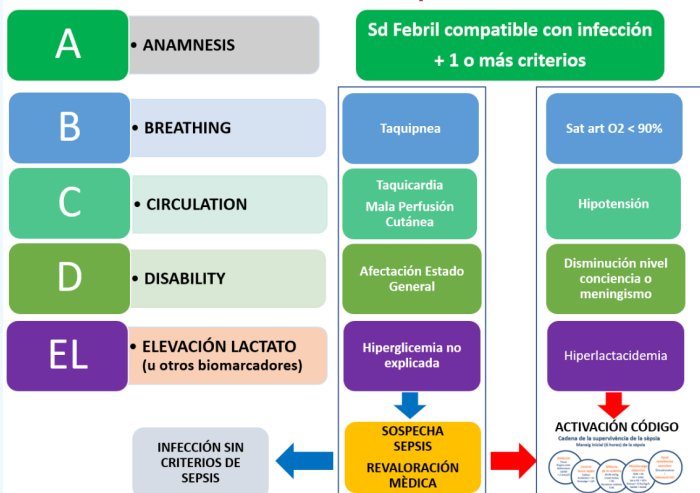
A
• ANAMNESIS

Sd Febril compatible con infección
+ 1 o más criterios

B
• BREATHING

C
• CIRCULATION

D
• DISABILITY

EL
• ELEVACIÓN LACTATO
(u otros biomarcadores)

Taquipnea

Taquicardia
Mala Perfusión Cutánea

Afectación Estado General

Hiperglicemia no explicada

Sat art O2 < 90%

Hipotensión

Disminución nivel conciencia o meningismo

Hiperlactacidemia

INFECCIÓN SIN CRITERIOS DE SEPSIS

SOSPECHA SEPSIS
REVALORACIÓN MÈDICA

ACTIVACIÓN CÓDIGO
Cadena de la supervivencia de la sepsia
Maneig inicial (6 hores) de la sepsia
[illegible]